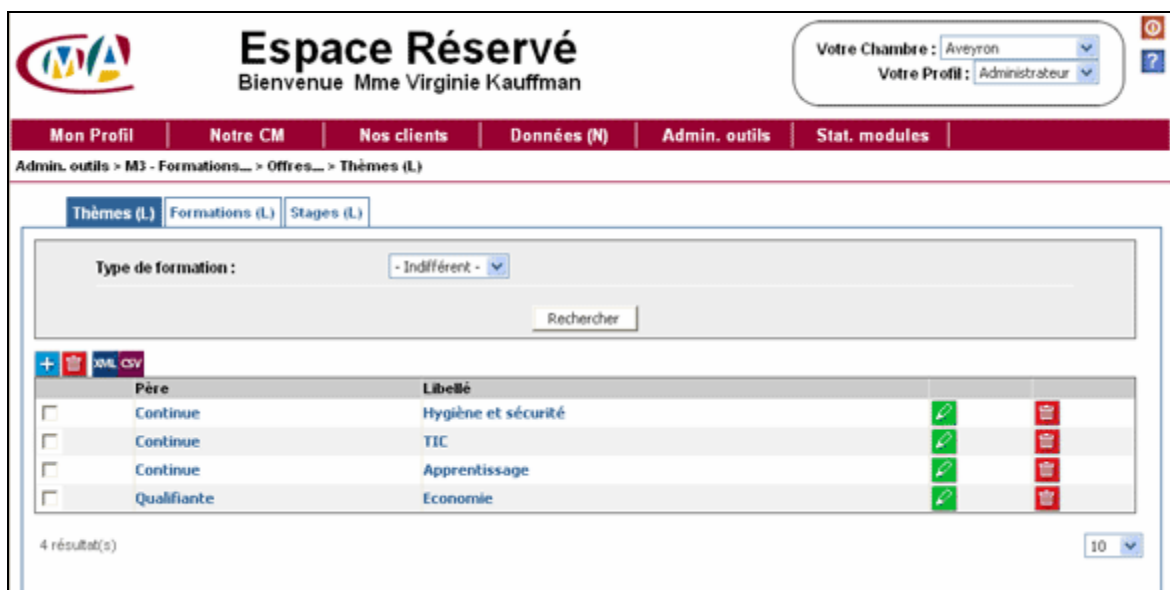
Espace Réservé
Bienvenue Mme Virginie Kauffman

Votre Chambre : Aveyron
Votre Profil : Administrateur

?

Mon Profil | Notre CM | Nos clients | Données (N) | Admin. outils | Stat. modules

Admin. outils > M3 - Formations... > Offres... > Thèmes (L)

Thèmes (L) | Formations (L) | Stages (L)

Type de formation : - Indifférent -

Rechercher

XML CSV

| | Père | Libellé | | |
|---|---|---|---|---|
| | Continue | Hygiène et sécurité | | |
| | Continue | TIC | | |
| | Continue | Apprentissage | | |
| | Qualifiante | Economie | | |

4 résultat(s)

10